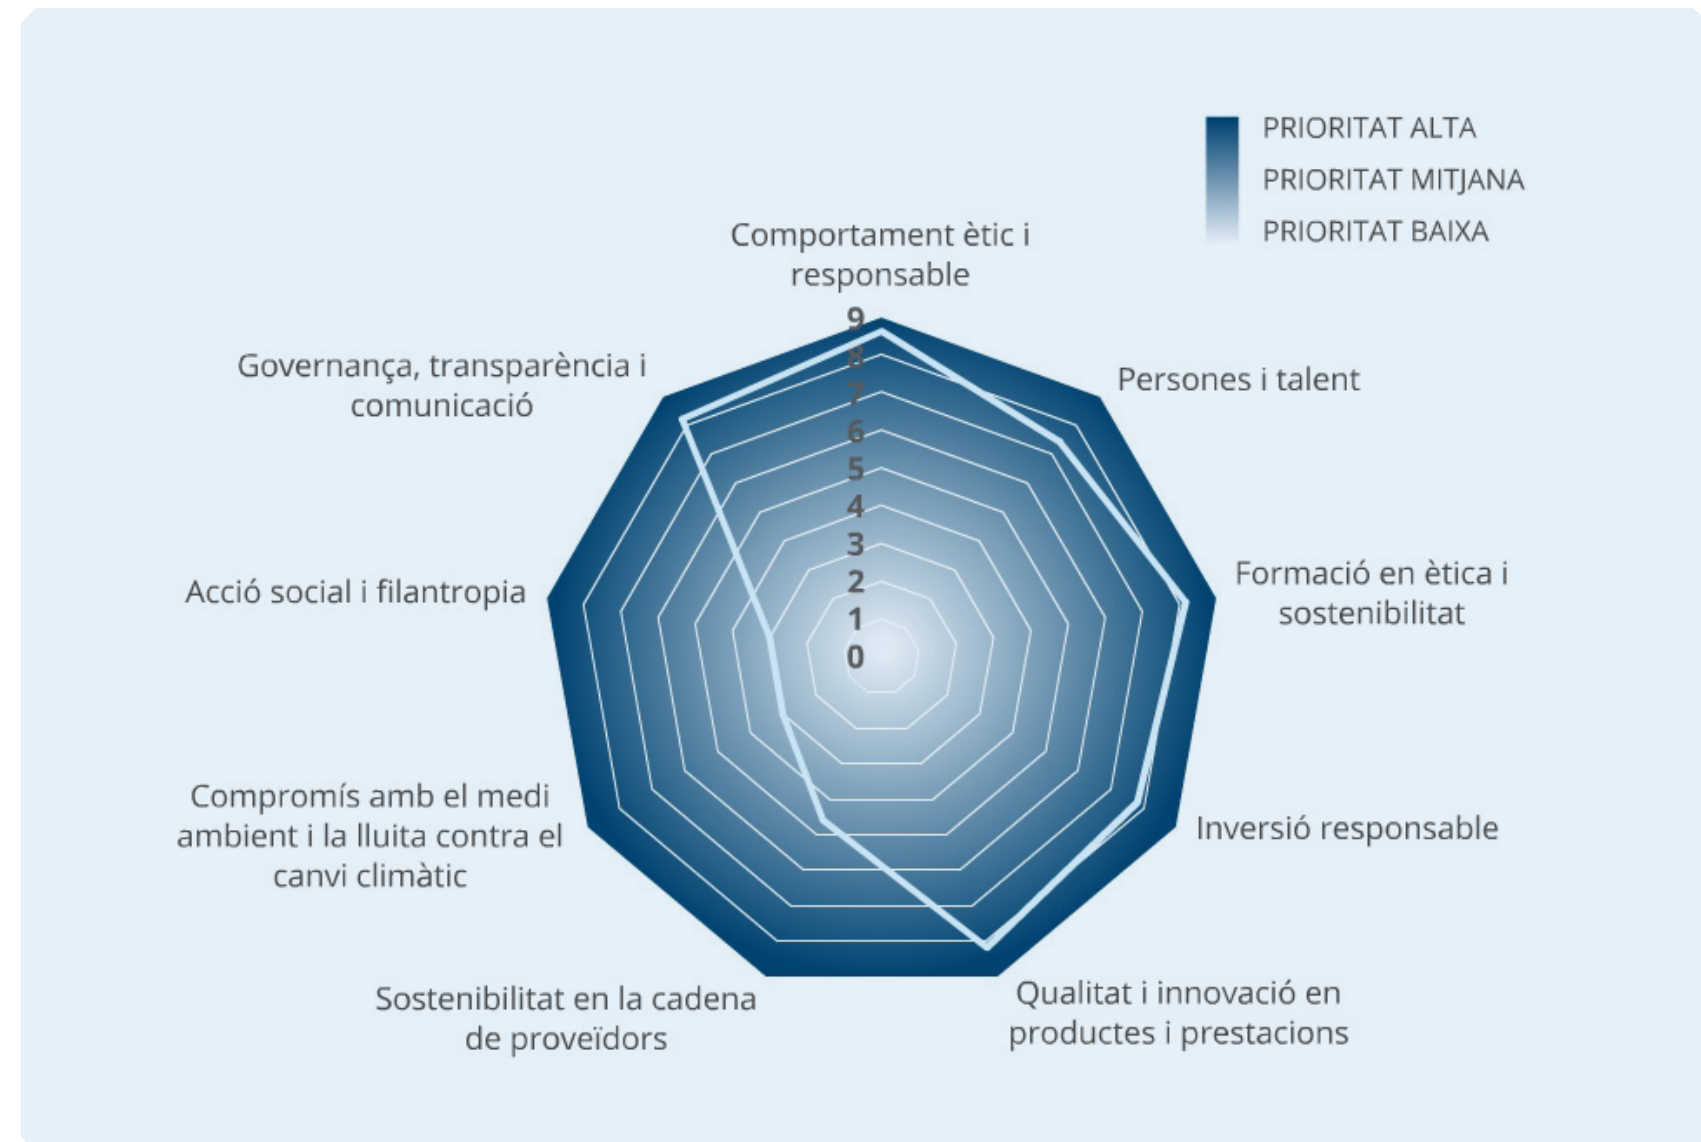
PRIORITAT ALTA
PRIORITAT MITJANA
PRIORITAT BAIXA

Comportament ètic i responsable

9
8
7
6
5
4
3
2
1
0

Persones i talent

Formació en ètica i sostenibilitat

Inversió responsable

Qualitat i innovació en productes i prestacions

Sostenibilitat en la cadena de proveïdors

Compromís amb el medi ambient i la lluita contra el canvi climàtic

Acció social i filantropia

Governança, transparència i comunicació